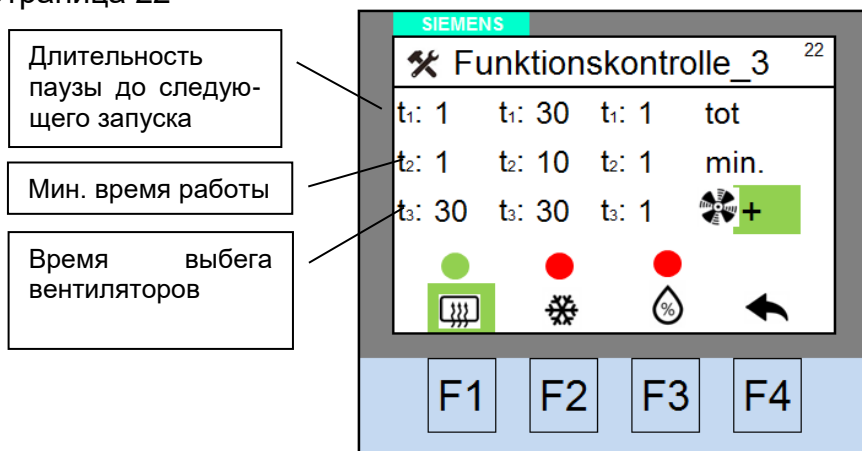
траница 22

Длительность паузы до следующего запуска

Мин. время работы

Время выбега вентиляторов

SIEMENS

Funktionskontrolle_3 22

| | | | |
|---|---|---|---|
| t₁: 1 | t₁: 30 | t₁: 1 | tot |
| t₂: 1 | t₂: 10 | t₂: 1 | min. |
| t₃: 30 | t₃: 30 | t₃: 1 | + |

%

F1 F2 F3 F4